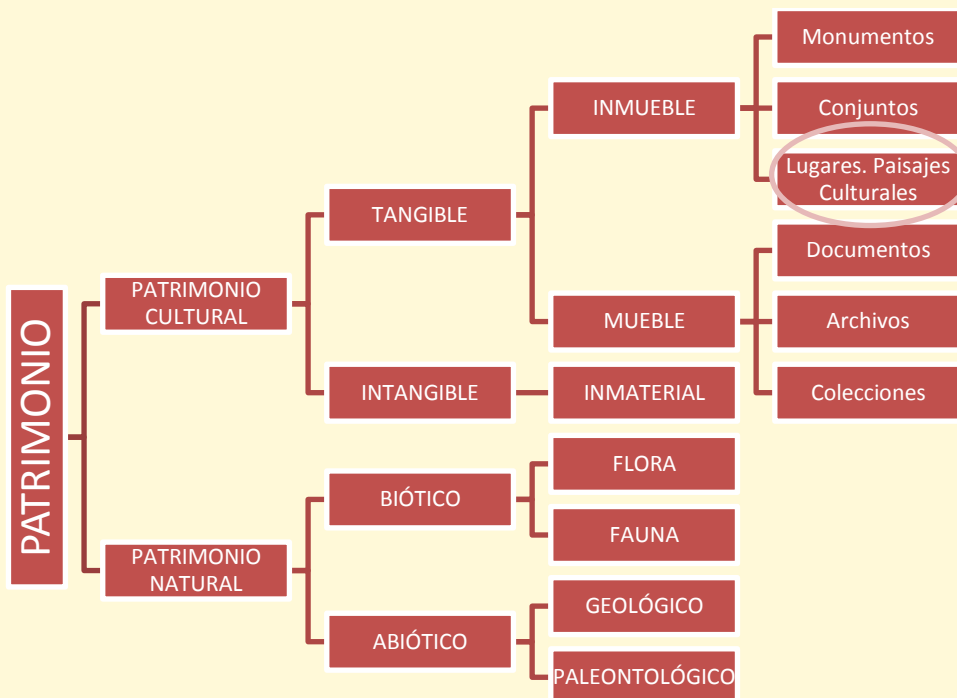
PATRIMONIO

PATRIMONIO CULTURAL

TANGIBLE

INMUEBLE

Monumentos

Conjuntos

Lugares. Paisajes Culturales

MUEBLE

Documentos

Archivos

Colecciones

INTANGIBLE

INMATERIAL

PATRIMONIO NATURAL

BIÓTICO

FLORA

FAUNA

ABIÓTICO

GEOLÓGICO

PALEONTOLÓGICO